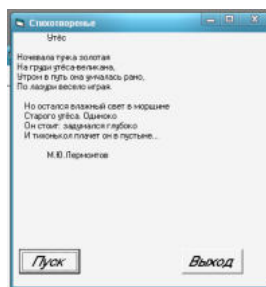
Стихотворение

Утёс

Ночевала тучка золотая
На груди утёса-великана,
Утром в путь она умчалась рано,
По лазури весело играя.

Но остался влажный след в морщине
Старого утёса. Одиноко
Он стоит, задумался глубоко
И тихонько плачет он в пустыне...

М.Ю. Лермонтов

Пуск

Выход